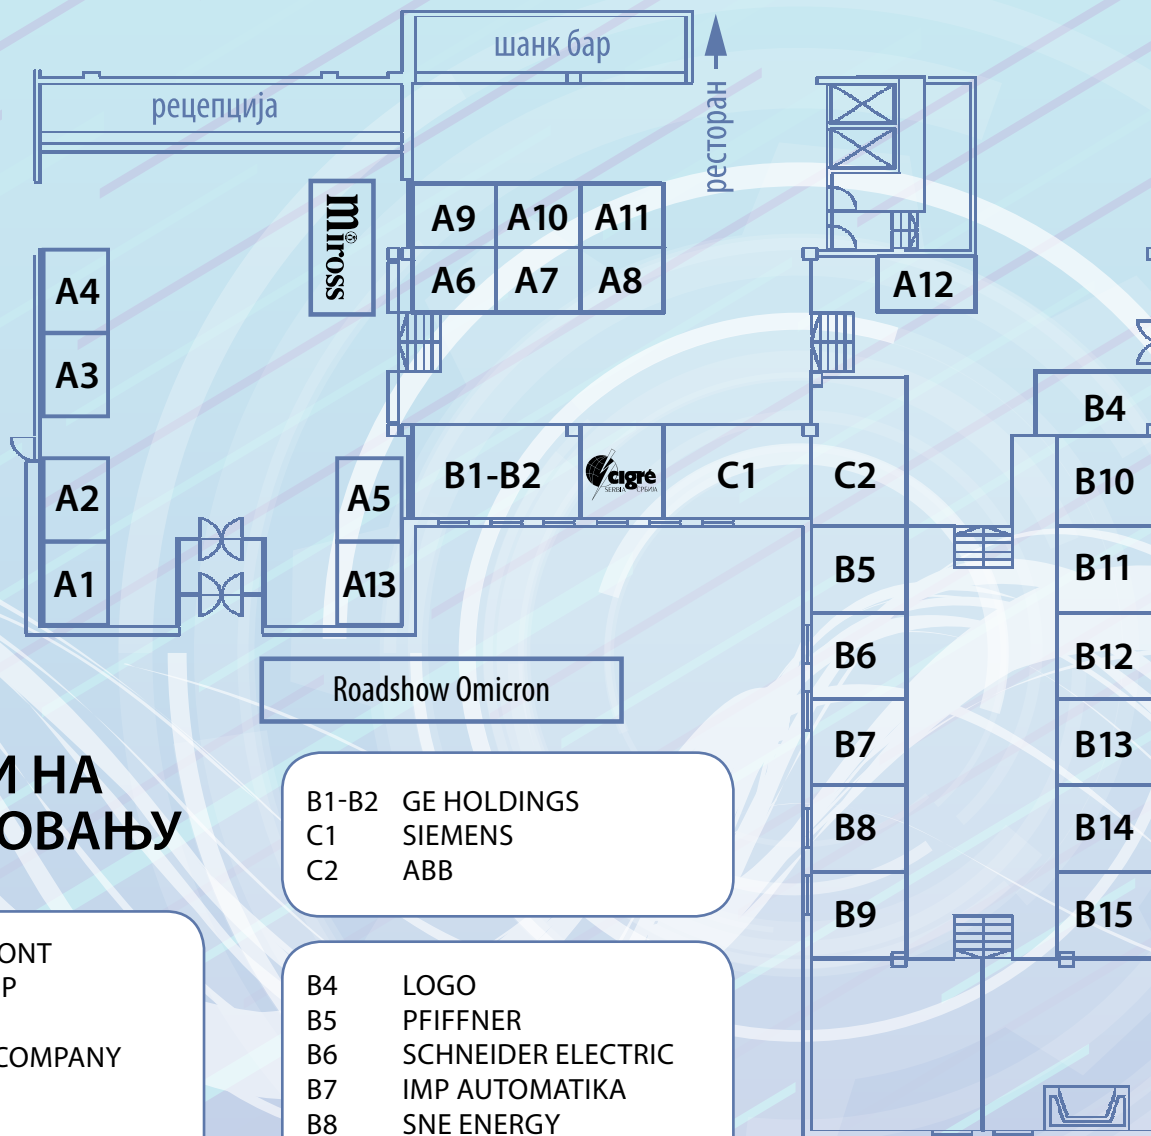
шанк бар

рецепција

ресторан

miross®

A9 A10 A11
A6 A7 A8

A12

A4
A3

A2
A1

A5
A13

B1-B2

cigré SERBIA СРБИЈА

C1

C2

B4
B10
B11
B12
B13
B14
B15

B5
B6
B7
B8
B9

Roadshow Omicron

И НА
ОВАЊУ

B1-B2 GE HOLDINGS
C1 SIEMENS
C2 ABB

ONT
P

COMPANY

B4 LOGO
B5 PFIFFNER
B6 SCHNEIDER ELECTRIC
B7 IMP AUTOMATIKA
B8 SNE ENERGY